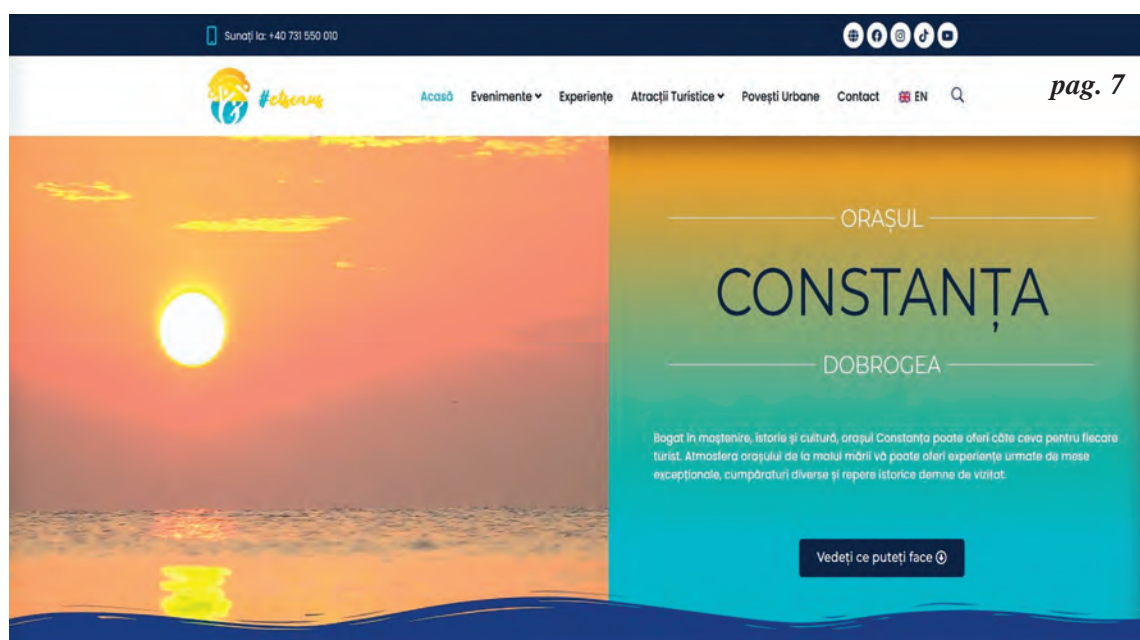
Sunați la: +40 731 550 010

#ctsenus

Acasă Evenimente Experiențe Atracții Turistice Povești Urbane Contact EN

pag. 7

ORAȘUL

CONSTANȚA

DOBROGEA

Bogat în moștenire, istorie și cultură, orașul Constanța poate oferi câte ceva pentru fiecare turist. Atmosfera orașului de la malul mării vă poate oferi experiențe urmate de mese excepționale, cumpărături diverse și repere istorice demne de vizitat.

Vedeți ce puteți face